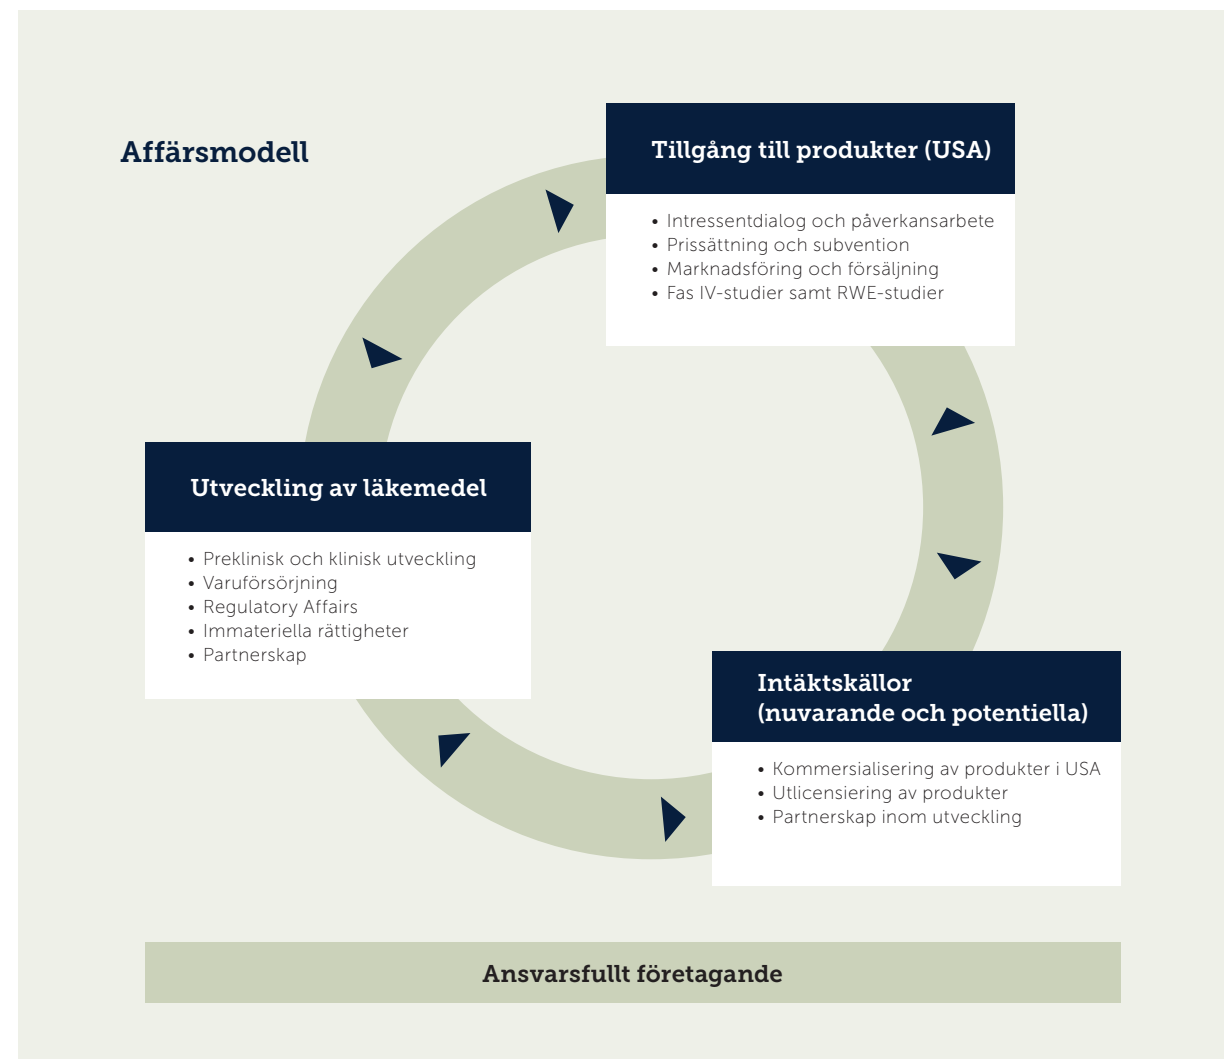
Affärsmodell

Tillgång till produkter (USA)

- Intressentdialog och påverkansarbete
- Prissättning och subvention
- Marknadsföring och försäljning
- Fas IV-studier samt RWE-studier

Utveckling av läkemedel

- Preklinisk och klinisk utveckling
- Varuförsörjning
- Regulatory Affairs
- Immateriella rättigheter
- Partnerskap

Intäktskällor (nuvarande och potentiella)

- Kommersialisering av produkter i USA
- Utlicensiering av produkter
- Partnerskap inom utveckling

Ansvarsfullt företagande